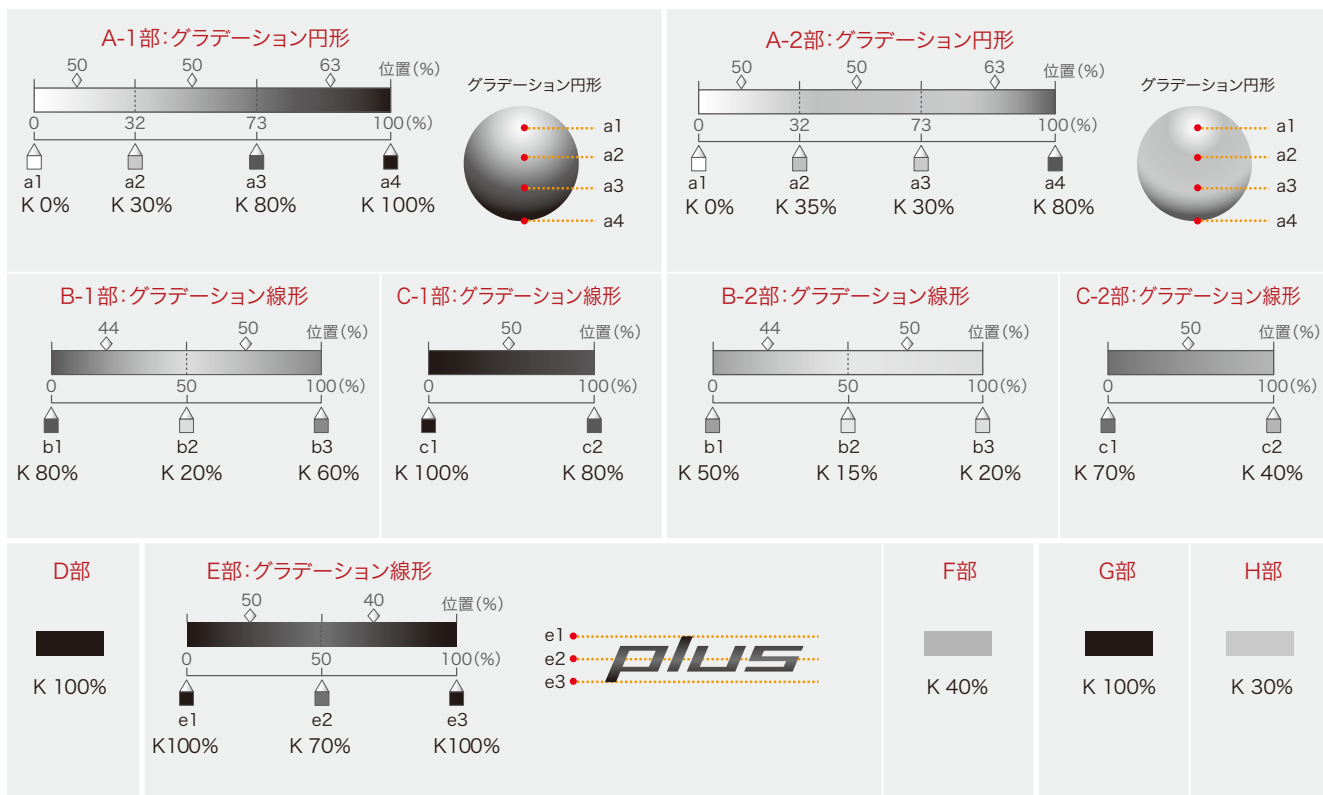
A-1部:グラデーション円形

50 50 63 位置(%)

0 32 73 100(%)

a1 K 0%
a2 K 30%
a3 K 80%
a4 K 100%

グラデーション円形
a1
a2
a3
a4

A-2部:グラデーション円形

50 50 63 位置(%)

0 32 73 100(%)

a1 K 0%
a2 K 35%
a3 K 30%
a4 K 80%

グラデーション円形
a1
a2
a3
a4

B-1部:グラデーション線形

44 50 位置(%)

0 50 100(%)

b1 K 80%
b2 K 20%
b3 K 60%

C-1部:グラデーション線形

50 位置(%)

0 100(%)

c1 K 100%
c2 K 80%

B-2部:グラデーション線形

44 50 位置(%)

0 50 100(%)

b1 K 50%
b2 K 15%
b3 K 20%

C-2部:グラデーション線形

50 位置(%)

0 100(%)

c1 K 70%
c2 K 40%

D部

K 100%

E部:グラデーション線形

50 40 位置(%)

0 50 100(%)

e1 K100%
e2 K 70%
e3 K100%

e1
e2
e3
plus

F部

K 40%

G部

K 100%

H部

K 30%